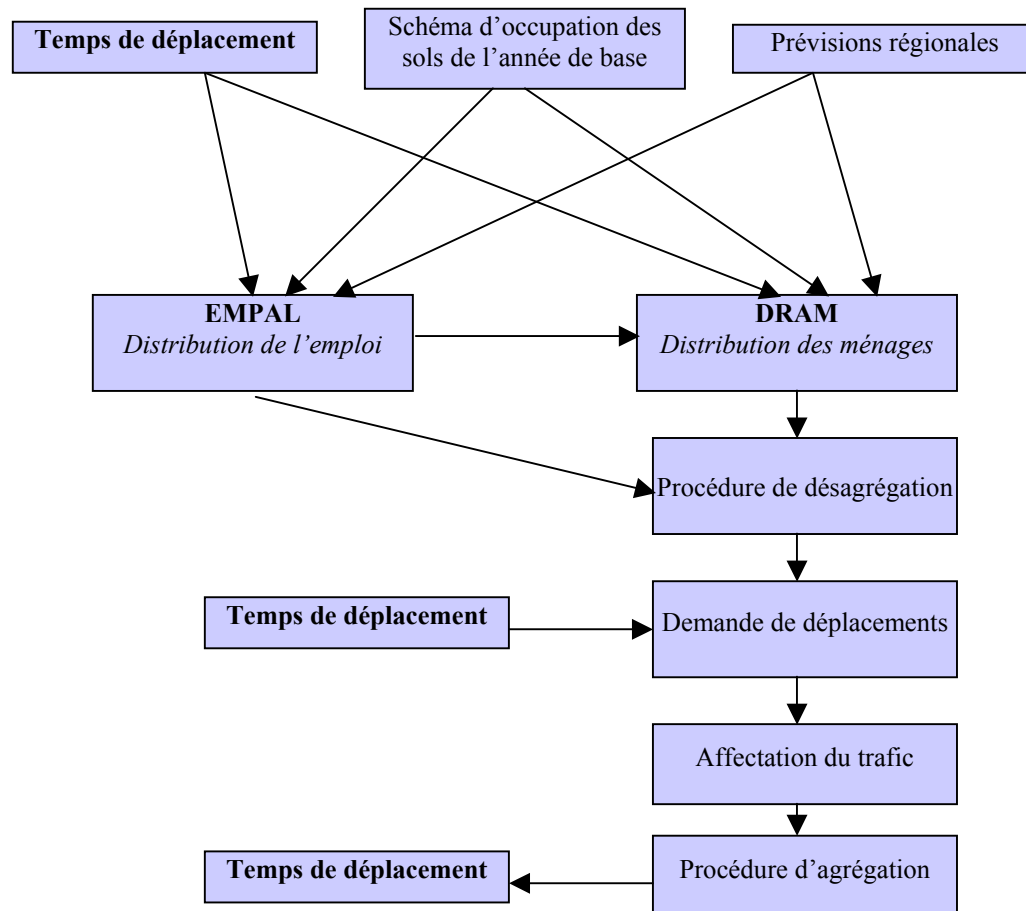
Temps de déplacement

Schéma d'occupation des sols de l'année de base

Prévisions régionales

EMPAL
*Distribution de l'emploi*

DRAM
*Distribution des ménages*

Procédure de désagrégation

Temps de déplacement

Demande de déplacements

Affectation du trafic

Temps de déplacement

Procédure d'agrégation